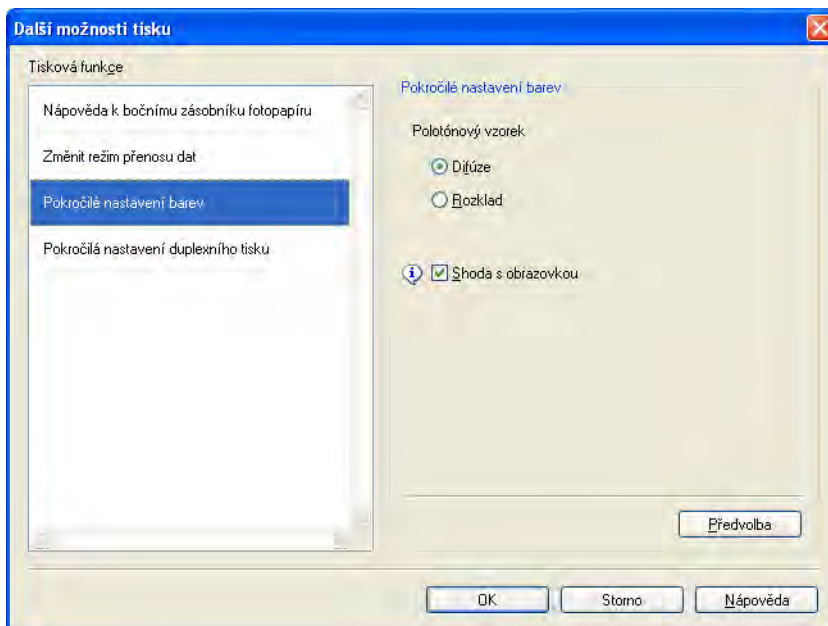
Další možnosti tisku

Tisková funkce

Nápověda k bočnímu zásobníku fotopapíru

Změnit režim přenosu dat

Pokročilé nastavení barev

Pokročilá nastavení duplexního tisku

Pokročilé nastavení barev

Polotónový vzorek

Difúze

Rozklad

Shoda s obrazovkou

Předvolba

OK

Storno

Nápověda